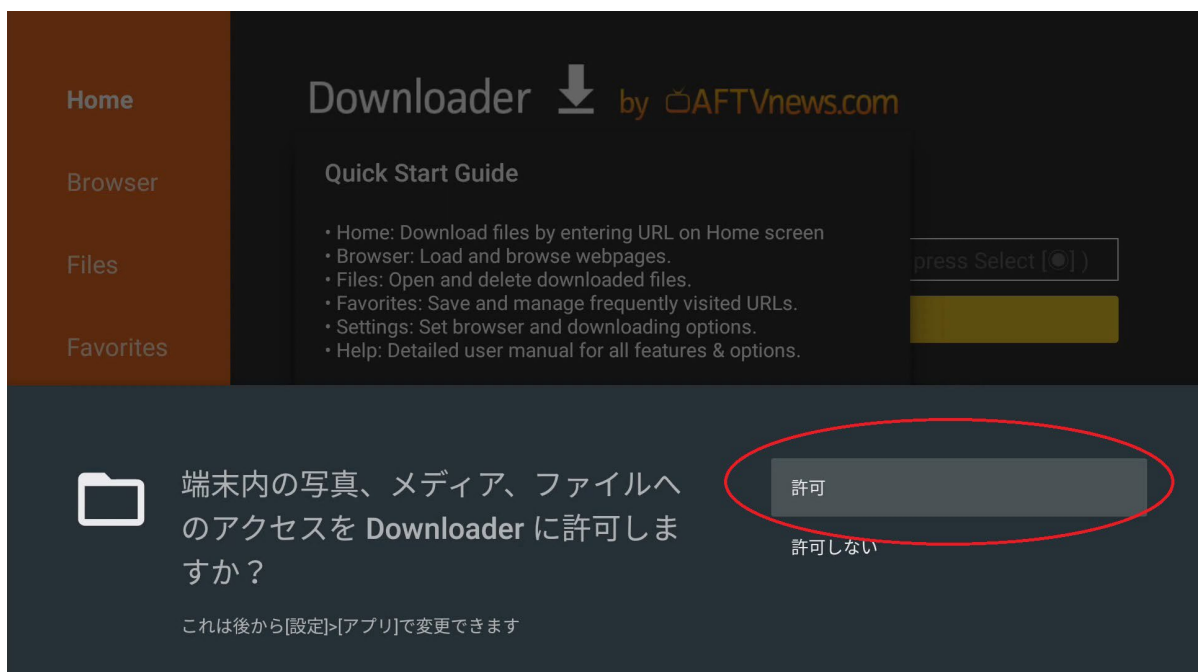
Home

Browser

Files

Favorites

Downloader by AFTVnews.com

Quick Start Guide

• Home: Download files by entering URL on Home screen
• Browser: Load and browse webpages.
• Files: Open and delete downloaded files.
• Favorites: Save and manage frequently visited URLs.
• Settings: Set browser and downloading options.
• Help: Detailed user manual for all features & options.

press Select [◉] )

端末内の写真、メディア、ファイルへのアクセスを Downloader に許可しますか？

これは後から[設定]>[アプリ]で変更できます

許可

許可しない